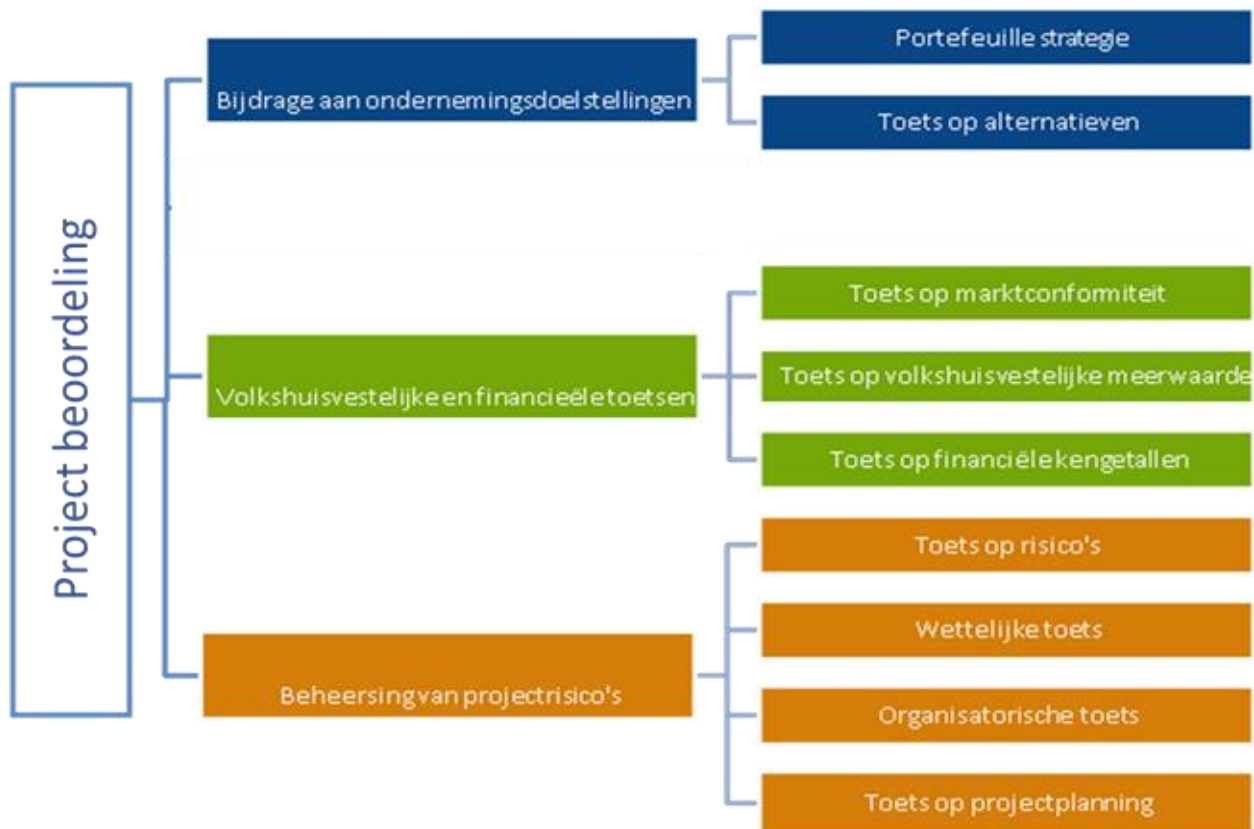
Project beoordeling

Bijdrage aan ondernemingsdoelstellingen

Portefeuille strategie

Toets op alternatieven

Volkshuisvestelijke en financiële toetsen

Toets op marktconformiteit

Toets op volkshuisvestelijke meerwaarde

Toets op financiële kengetallen

Beheersing van projectrisico's

Toets op risico's

Wettelijke toets

Organisatorische toets

Toets op projectplanning